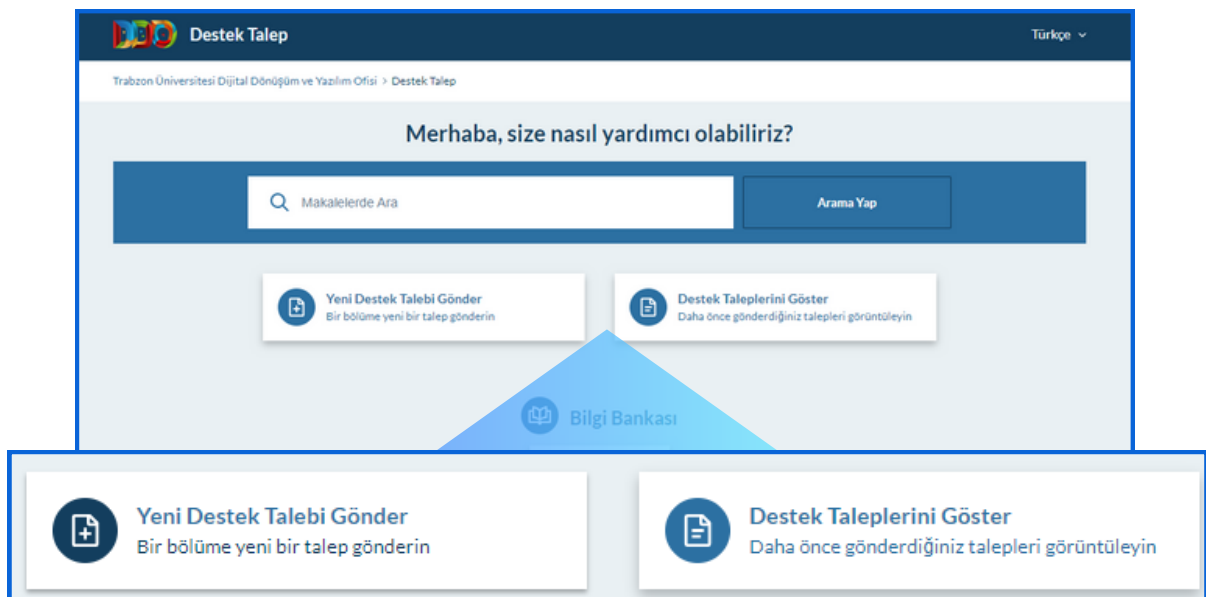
Destek Talep

Türkçe

Trabzon Üniversitesi Dijital Dönüşüm ve Yazılım Ofisi > Destek Talep

Merhaba, size nasıl yardımcı olabiliriz?

Makalelerde Ara

Arama Yap

Yeni Destek Talebi Gönder
Bir bölüme yeni bir talep gönderin

Destek Taleplerini Göster
Daha önce gönderdiğiniz talepleri görüntüleyin

Bilgi Bankası

Yeni Destek Talebi Gönder
Bir bölüme yeni bir talep gönderin

Destek Taleplerini Göster
Daha önce gönderdiğiniz talepleri görüntüleyin